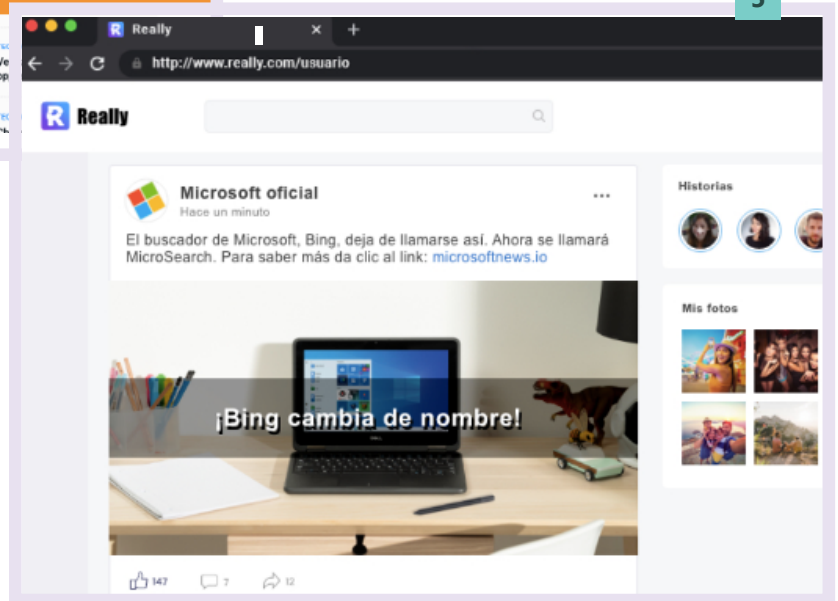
Really

http://www.really.com/usuario

Really

Microsoft oficial
Hace un minuto

El buscador de Microsoft, Bing, deja de llamarse así. Ahora se llamará MicroSearch. Para saber más da clic al link: microsoftnews.io

¡Bing cambia de nombre!

147 7 12

Historias

Mis fotos